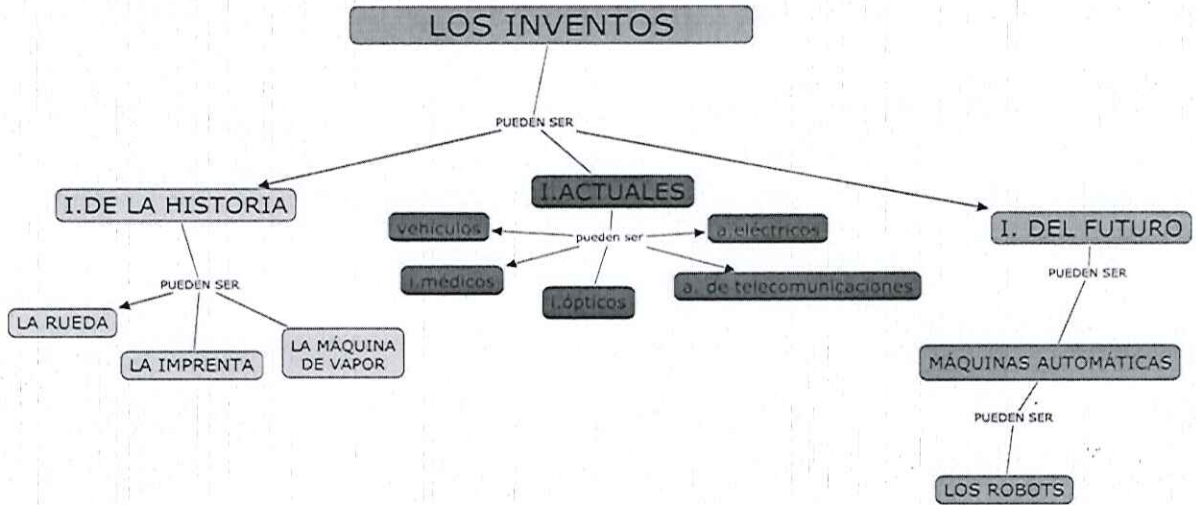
LOS INVENTOS

PUEDEN SER

I.DE LA HISTORIA

I.ACTUALES

I. DEL FUTURO

PUEDEN SER

LA RUEDA

LA IMPRENTA

LA MÁQUINA DE VAPOR

vehículos

pueden ser

a.eléctricos

i.médicos

i.ópticos

a. de telecomunicaciones

PUEDEN SER

MÁQUINAS AUTOMÁTICAS

PUEDEN SER

LOS ROBOTS